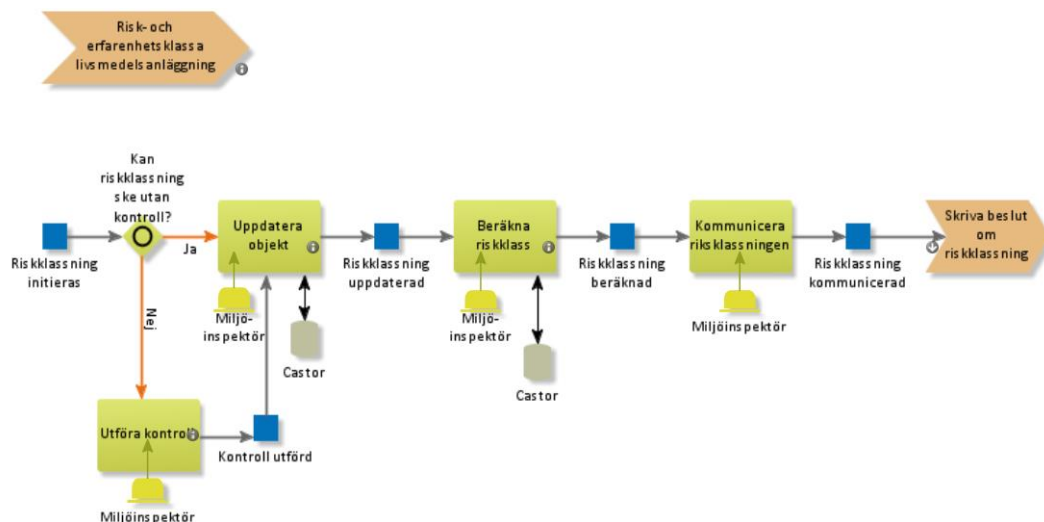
Risk- och erfarenhetsklassa livsmedelsanläggning

Riskklassning initieras

Kan riskklassning ske utan kontroll?

Ja

Nej

Uppdatera objekt

Miljöinspektör

Castor

Utföra kontroll

Miljöinspektör

Kontroll utförd

Riskklassning uppdaterad

Beräkna riskklass

Miljöinspektör

Castor

Riskklassning beräknad

Kommunicera riskklassningen

Miljöinspektör

Riskklassning kommunicerad

Skriva beslut om riskklassning